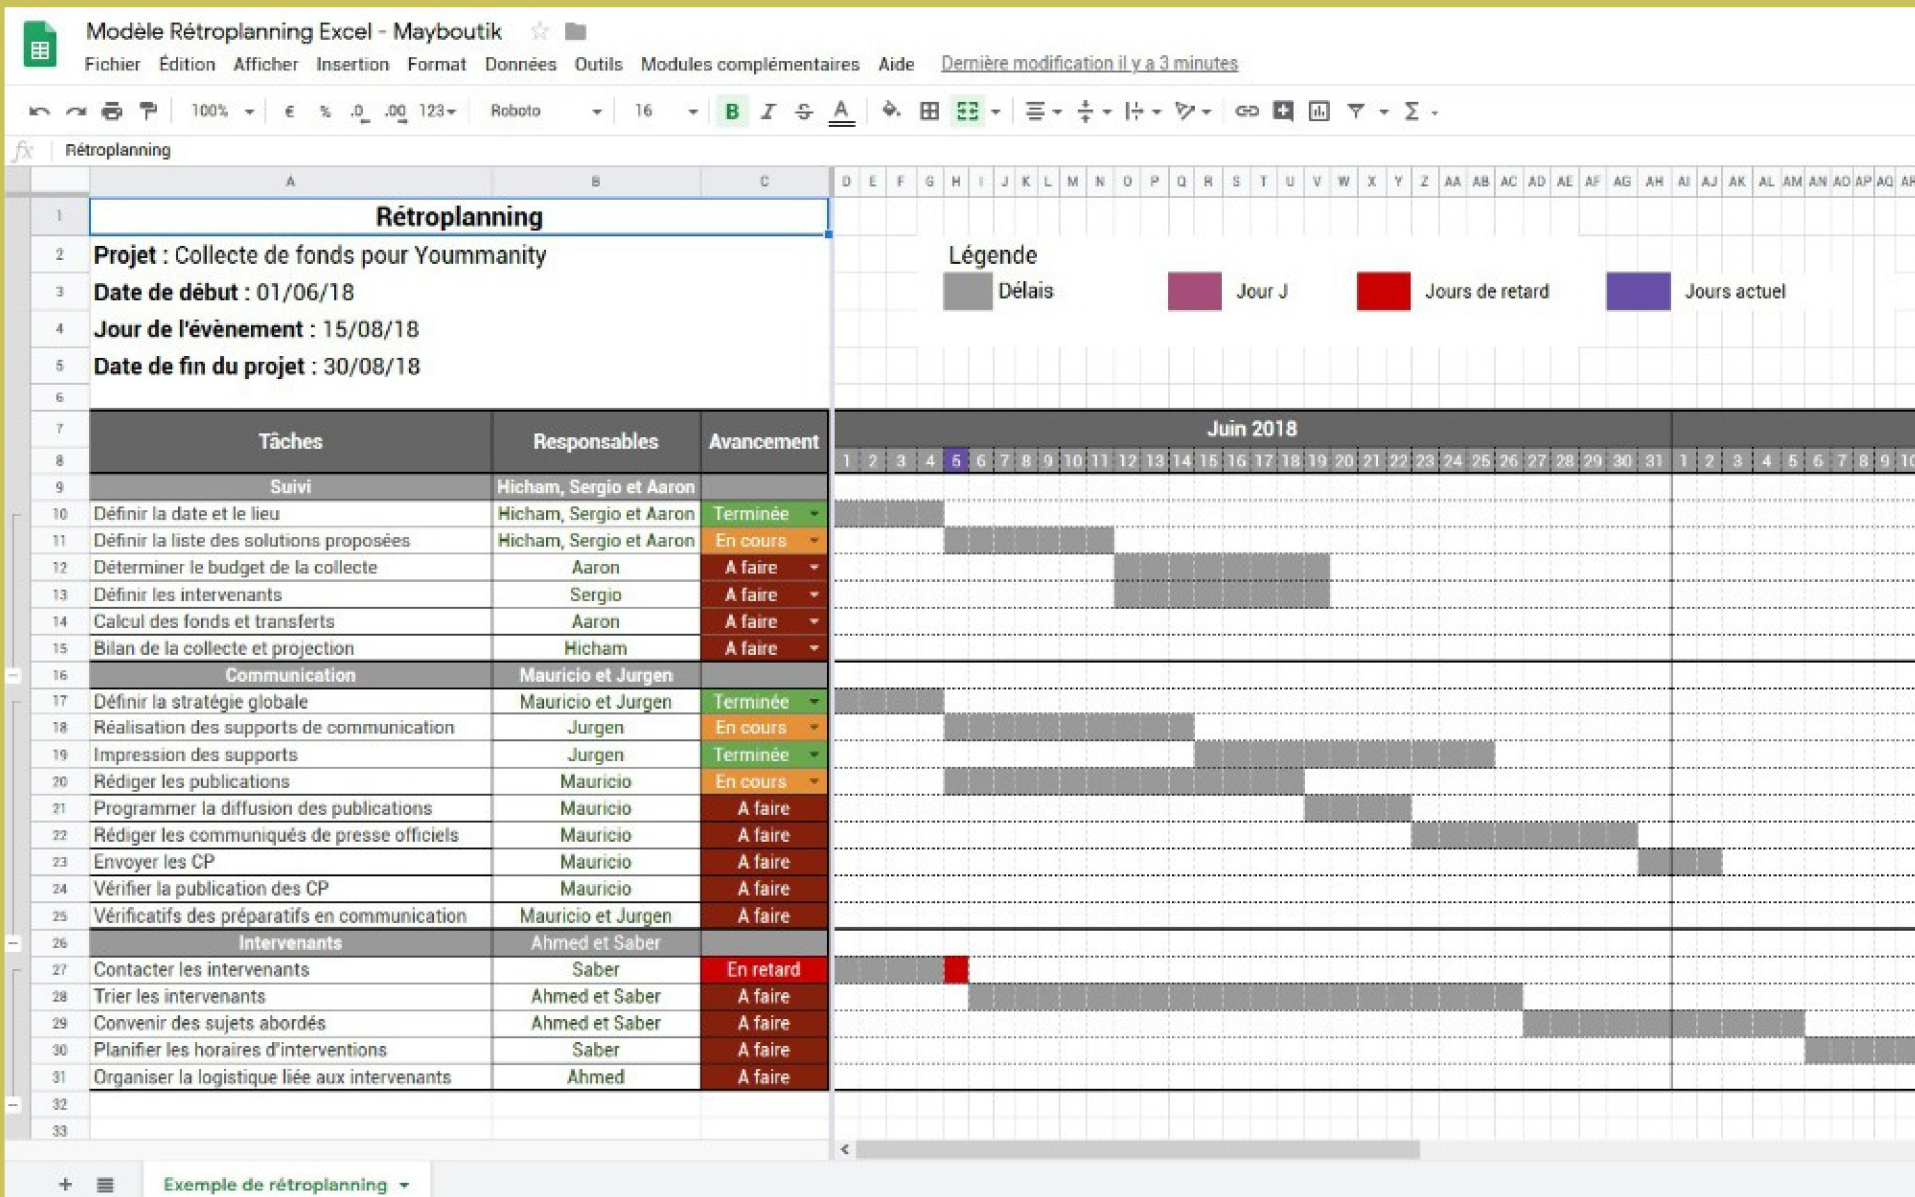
Modèle Rétroplanning Excel - Mayboutik

Fichier Édition Afficher Insertion Format Données Outils Modules complémentaires Aide Dernière modification il y a 3 minutes

100% € % .0 .00 123 Roboto 16 B I S A

fx Rétroplanning

| | A | B | C |
|---|---|---|---|
| 1 | Rétroplanning | | |
| 2 | Projet : Collecte de fonds pour Yoummanity | | |
| 3 | Date de début : 01/06/18 | | |
| 4 | Jour de l'évènement : 15/08/18 | | |
| 5 | Date de fin du projet : 30/08/18 | | |
| 6 | | | |
| 7-8 | Tâches | Responsables | Avancement |
| 9 | Suivi | Hicham, Sergio et Aaron | |
| 10 | Définir la date et le lieu | Hicham, Sergio et Aaron | Terminée |
| 11 | Définir la liste des solutions proposées | Hicham, Sergio et Aaron | En cours |
| 12 | Déterminer le budget de la collecte | Aaron | A faire |
| 13 | Définir les intervenants | Sergio | A faire |
| 14 | Calcul des fonds et transferts | Aaron | A faire |
| 15 | Bilan de la collecte et projection | Hicham | A faire |
| 16 | Communication | Mauricio et Jurgen | |
| 17 | Définir la stratégie globale | Mauricio et Jurgen | Terminée |
| 18 | Réalisation des supports de communication | Jurgen | En cours |
| 19 | Impression des supports | Jurgen | Terminée |
| 20 | Rédiger les publications | Mauricio | En cours |
| 21 | Programmer la diffusion des publications | Mauricio | A faire |
| 22 | Rédiger les communiqués de presse officiels | Mauricio | A faire |
| 23 | Envoyer les CP | Mauricio | A faire |
| 24 | Vérifier la publication des CP | Mauricio | A faire |
| 25 | Vérificatifs des préparatifs en communication | Mauricio et Jurgen | A faire |
| 26 | Intervenants | Ahmed et Saber | |
| 27 | Contacter les intervenants | Saber | En retard |
| 28 | Trier les intervenants | Ahmed et Saber | A faire |
| 29 | Convenir des sujets abordés | Ahmed et Saber | A faire |
| 30 | Planifier les horaires d'interventions | Saber | A faire |
| 31 | Organiser la logistique liée aux intervenants | Ahmed | A faire |
| 32 | | | |
| 33 | | | |

Légende
Délais Jour J Jours de retard Jours actuel

Juin 2018
1 2 3 4 5 6 7 8 9 10 11 12 13 14 15 16 17 18 19 20 21 22 23 24 25 26 27 28 29 30 31 1 2 3 4 5 6 7 8 9 10

D E F G H I J K L M N O P Q R S T U V W X Y Z AA AB AC AD AE AF AG AH AI AJ AK AL AM AN AO AP AQ AR

Exemple de rétroplanning